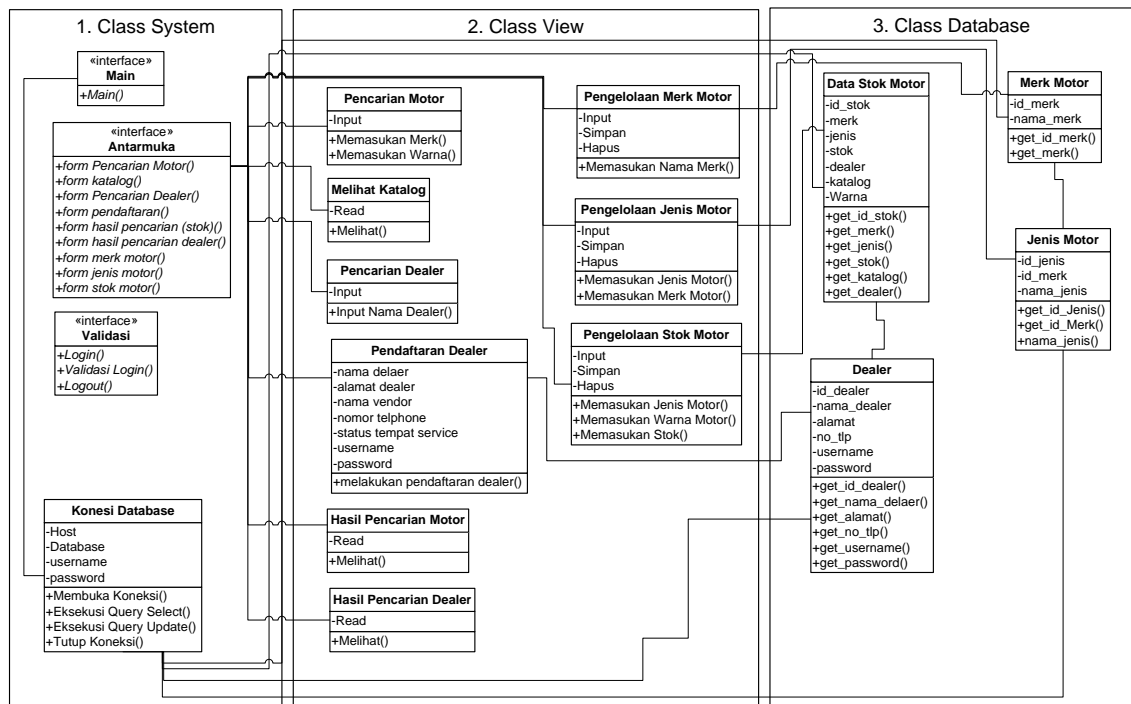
1. Class System

«interface»
Main
+Main()

«interface»
Antarmuka
+form Pencarian Motor()
+form katalog()
+form Pencarian Dealer()
+form pendaftaran()
+form hasil pencarian (stok)()
+form hasil pencarian dealer()
+form merk motor()
+form jenis motor()
+form stok motor()

«interface»
Validasi
+Login()
+Validasi Login()
+Logout()

Konesi Database
-Host
-Database
-username
-password
+Membuka Koneksi()
+Eksekusi Query Select()
+Eksekusi Query Update()
+Tutup Koneksi()

2. Class View

Pencarian Motor
-Input
+Memasukan Merk()
+Memasukan Warna()

Melihat Katalog
-Read
+Melihat()

Pencarian Dealer
-Input
+Input Nama Dealer()

Pendaftaran Dealer
-nama delaer
-alamat dealer
-nama vendor
-nomor telphone
-status tempat service
-username
-password
+melakukan pendaftaran dealer()

Hasil Pencarian Motor
-Read
+Melihat()

Hasil Pencarian Dealer
-Read
+Melihat()

Pengelolaan Merk Motor
-Input
-Simpan
-Hapus
+Memasukan Nama Merk()

Pengelolaan Jenis Motor
-Input
-Simpan
-Hapus
+Memasukan Jenis Motor()
+Memasukan Merk Motor()

Pengelolaan Stok Motor
-Input
-Simpan
-Hapus
+Memasukan Jenis Motor()
+Memasukan Warna Motor()
+Memasukan Stok()

3. Class Database

Data Stok Motor
-id_stok
-merk
-jenis
-stok
-dealer
-katalog
-Warna
+get_id_stok()
+get_merk()
+get_jenis()
+get_stok()
+get_katalog()
+get_dealer()

Merk Motor
-id_merk
-nama_merk
+get_id_merk()
+get_merk()

Jenis Motor
-id_jenis
-id_merk
-nama_jenis
+get_id_Jenis()
+get_id_Merk()
+nama_jenis()

Dealer
-id_dealer
-nama_dealer
-alamat
-no_tlp
-username
-password
+get_id_dealer()
+get_nama_delaer()
+get_alamat()
+get_no_tlp()
+get_username()
+get_password()